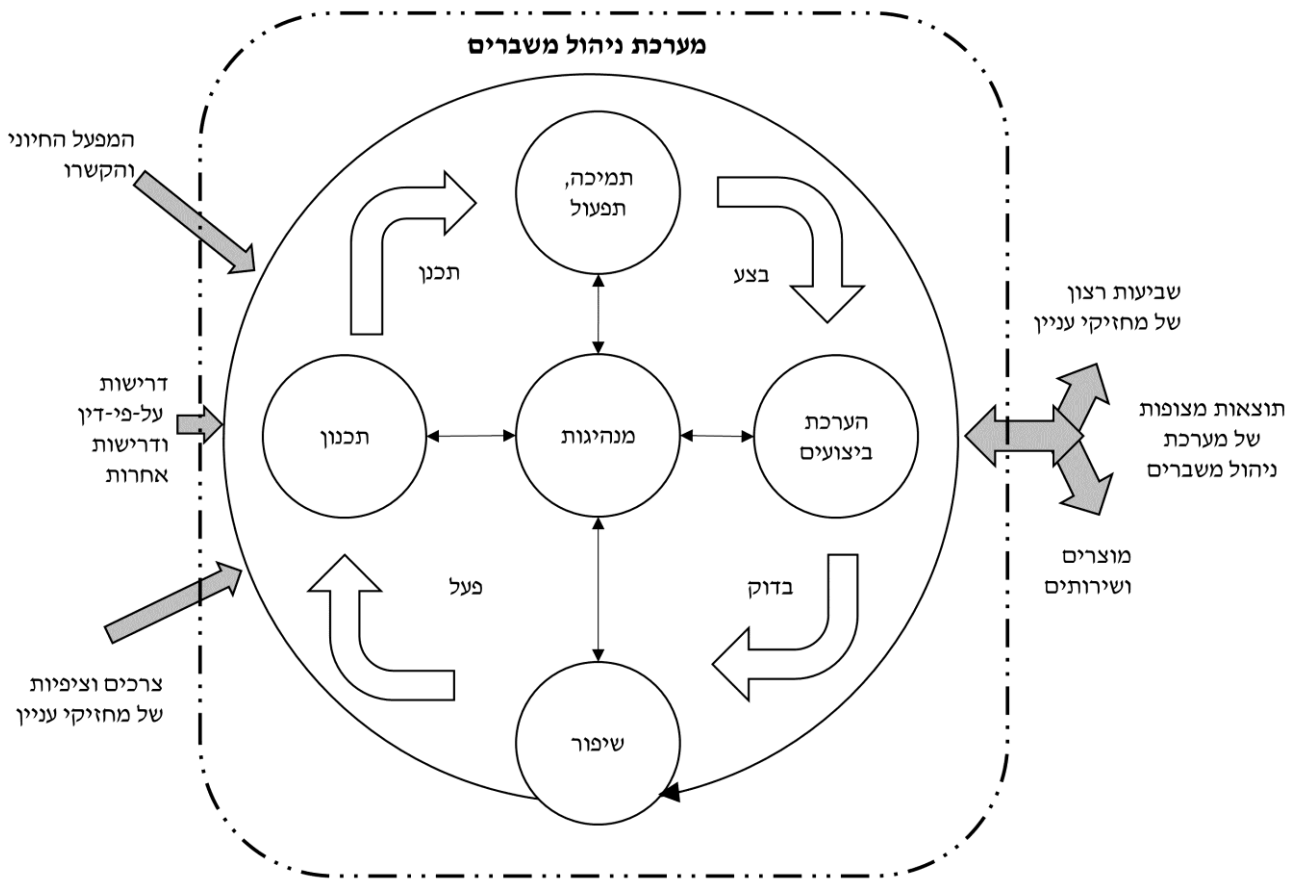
מערכת ניהול משברים

המפעל החיוני והקשרו

תמיכה, תפעול

תכנן

בצע

שביעות רצון של מחזיקי עניין

דרישות על-פי-דין ודרישות אחרות

תכנון

מנהיגות

הערכת ביצועים

תוצאות מצופות של מערכת ניהול משברים

מוצרים ושירותים

פעל

בדוק

צרכים וציפיות של מחזיקי עניין

שיפור